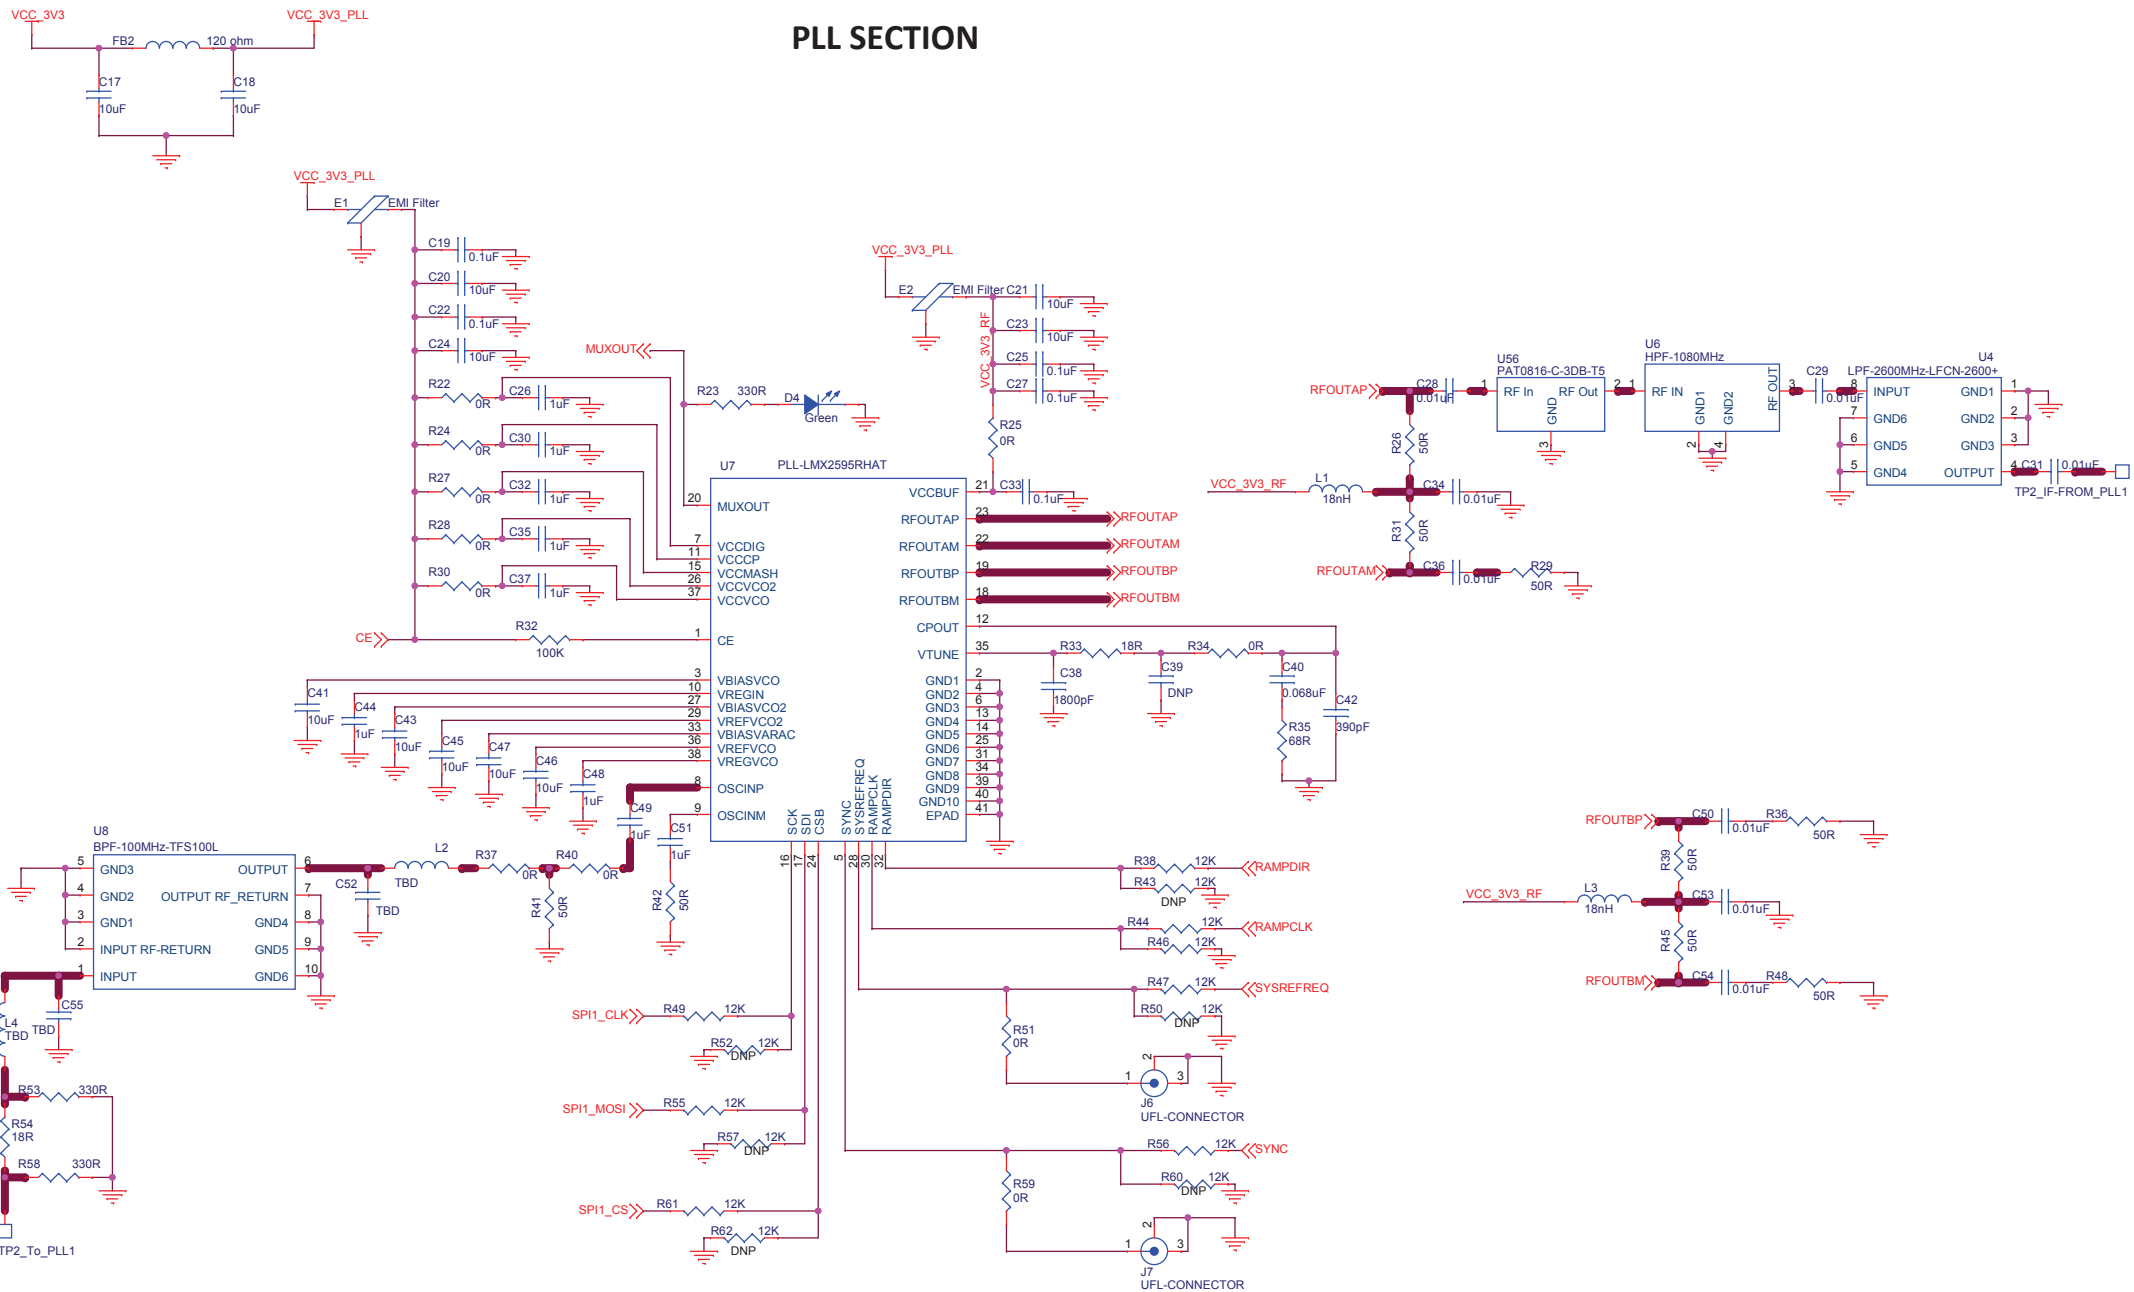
PLL SECTION

VCC_3V3
FB2
120 ohm
VCC_3V3_PLL
C17
10uF
C18
10uF

VCC_3V3_PLL
E1
EMI Filter
C19
0.1uF
C20
10uF
C22
0.1uF
C24
10uF
R22
0R
C26
1uF
R24
0R
C30
1uF
R27
0R
C32
1uF
R28
0R
C35
1uF
R30
0R
C37
1uF
CE
R32
100K

MUXOUT
R23
330R
D4
Green

VCC_3V3_PLL
E2
EMI Filter
C21
10uF
C23
10uF
C25
0.1uF
C27
0.1uF
VCC_3V3_RF
R25
0R
C33
0.1uF

U7
PLL-LMX2595RHAT
20 MUXOUT
7 VCCDIG
11 VCCCP
15 VCCMASH
26 VCCVCO2
37 VCCVCO
1 CE
3 VBIASVCO
10 VREGIN
27 VBIASVCO2
29 VREFVCO2
33 VBIASVARAC
36 VREFVCO
38 VREGVCO
8 OSCINP
9 OSCINM
SCK SDI CSB
16 17 24
5 SYNC
28 SYSREFREQ
30 RAMPCLK
32 RAMPDIR
21 VCCBUF
23 RFOUTAP
22 RFOUTAM
19 RFOUTBP
18 RFOUTBM
12 CPOUT
35 VTUNE
2 GND1
4 GND2
6 GND3
13 GND4
14 GND5
25 GND6
31 GND7
34 GND8
39 GND9
40 GND10
41 EPAD

RFOUTAP
RFOUTAM
RFOUTBP
RFOUTBM

R33
18R
R34
0R
C38
1800pF
C39
DNP
C40
0.068uF
R35
68R
C42
390pF

C41
10uF
C44
1uF
C43
10uF
C45
10uF
C47
10uF
C46
10uF
C48
1uF
C49
1uF
C51
1uF
R42
50R

U8
BPF-100MHz-TFS100L
5 GND3
4 GND2
3 GND1
2 INPUT RF-RETURN
1 INPUT
OUTPUT 6
OUTPUT RF_RETURN 7
GND4 8
GND5 9
GND6 10
C52
TBD
L2
TBD
R37
0R
R40
0R
R41
50R
C55
TBD
L4
TBD
R53
330R
R54
18R
R58
330R
TP2_To_PLL1

R38
12K
RAMPDIR
R43
12K
DNP
R44
12K
RAMPCLK
R46
12K
R47
12K
SYSREFREQ
R50
12K
DNP
R51
0R
J6
UFL-CONNECTOR
R56
12K
SYNC
R60
12K
DNP
R59
0R
J7
UFL-CONNECTOR

SPI1_CLK
R49
12K
R52
12K
DNP
SPI1_MOSI
R55
12K
R57
12K
DNP
SPI1_CS
R61
12K
R62
12K
DNP

RFOUTAP
C28
0.01uF
R26
50R
VCC_3V3_RF
L1
18nH
C34
0.01uF
R31
50R
RFOUTAM
C36
0.01uF
R29
50R

U56
PAT0816-C-3DB-T5
1 RF In
RF Out 2
GND 3
U6
HPF-1080MHz
1 RF IN
GND1 2
GND2 4
RF OUT 3
C29
0.01uF
U4
LPF-2600MHz-LFCN-2600+
8 INPUT
7 GND6
6 GND5
5 GND4
GND1 1
GND2 2
GND3 3
OUTPUT 4
C31
0.01uF
TP2_IF-FROM_PLL1

RFOUTBP
C50
0.01uF
R36
50R
R39
50R
VCC_3V3_RF
L3
18nH
C53
0.01uF
R45
50R
RFOUTBM
C54
0.01uF
R48
50R